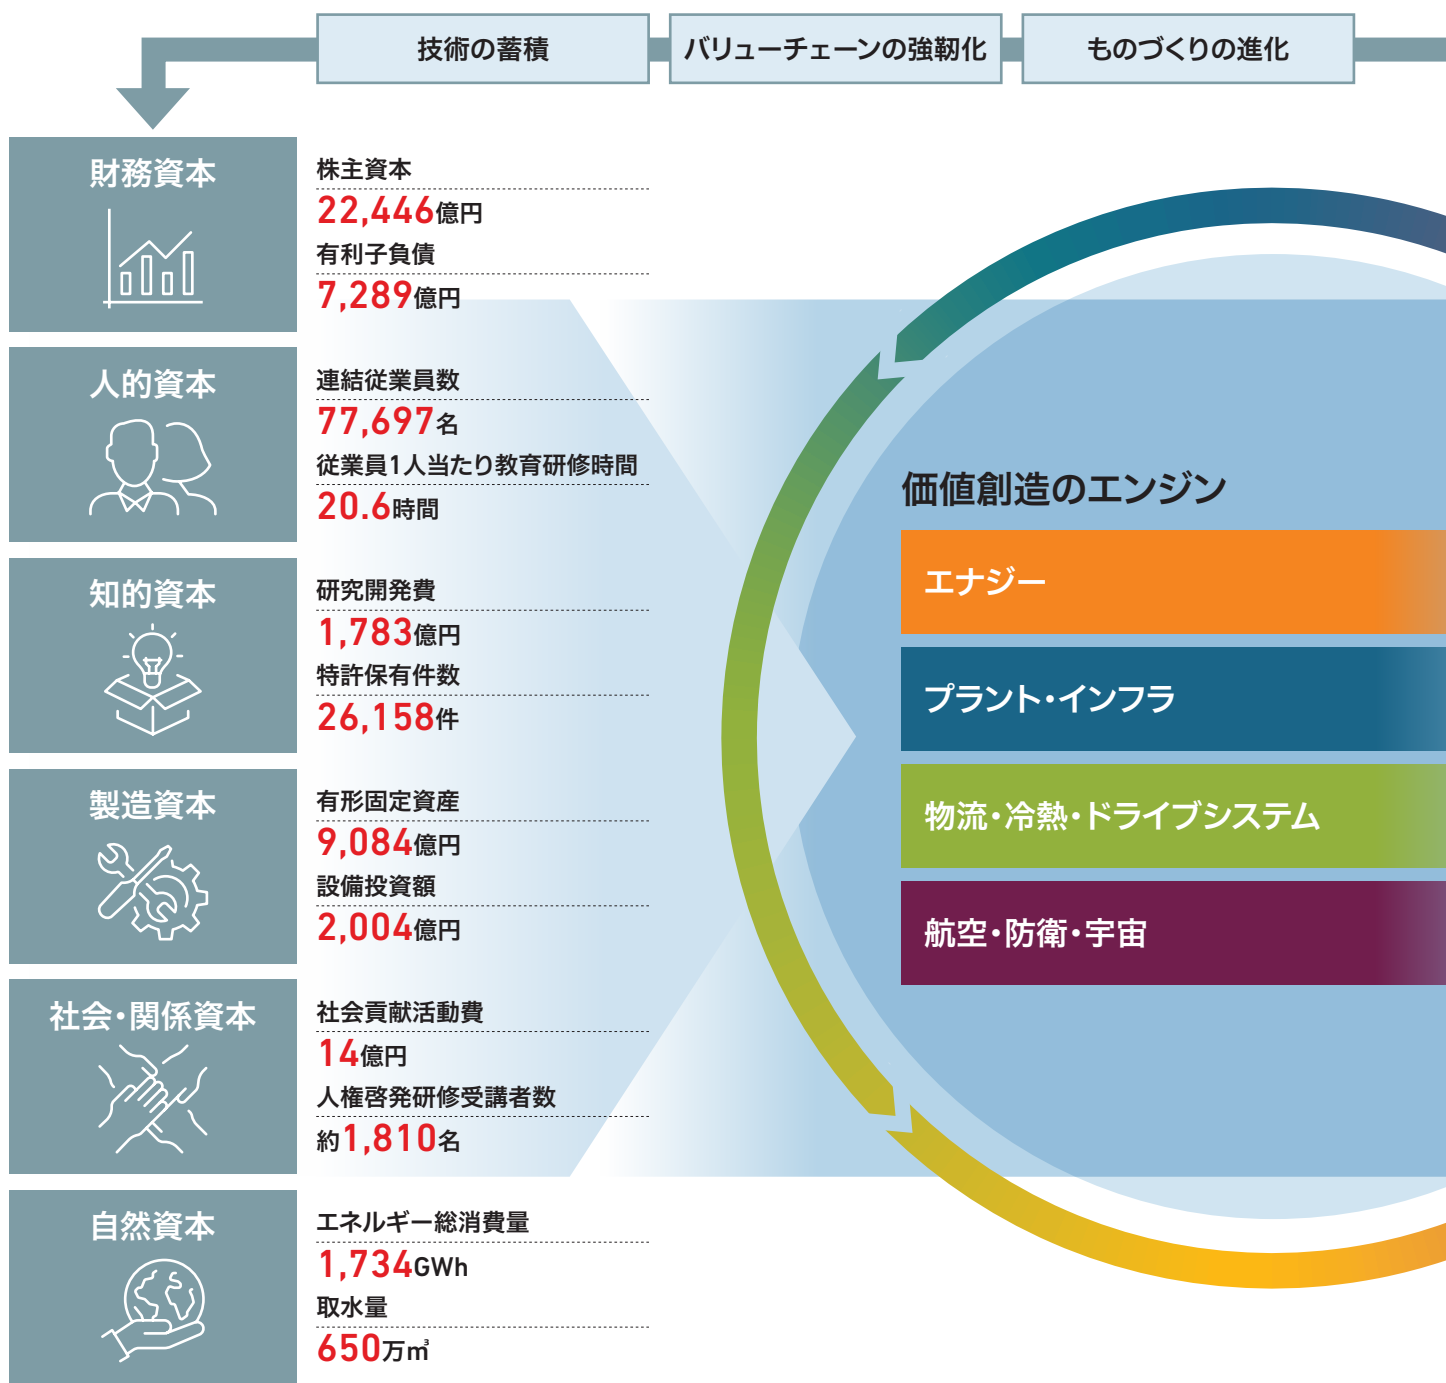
技術の蓄積
バリューチェーンの強靭化
ものづくりの進化

財務資本
株主資本
22,446億円
有利子負債
7,289億円

人的資本
連結従業員数
77,697名
従業員1人当たり教育研修時間
20.6時間

知的資本
研究開発費
1,783億円
特許保有件数
26,158件

製造資本
有形固定資産
9,084億円
設備投資額
2,004億円

社会・関係資本
社会貢献活動費
14億円
人権啓発研修受講者数
約1,810名

自然資本
エネルギー総消費量
1,734GWh
取水量
650万㎥

価値創造のエンジン
エナジー
プラント・インフラ
物流・冷熱・ドライブシステム
航空・防衛・宇宙